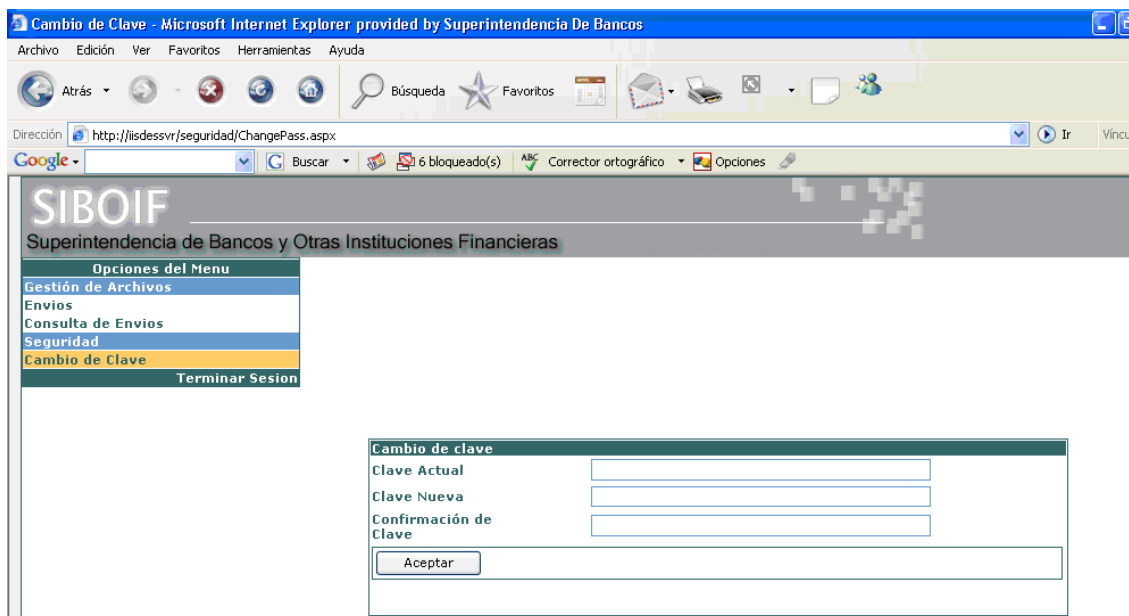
Cambio de Clave - Microsoft Internet Explorer provided by Superintendencia De Bancos

Archivo Edición Ver Favoritos Herramientas Ayuda

Atrás Búsqueda Favoritos

Dirección http://iisdessvr/seguridad/ChangePass.aspx Ir Víncu

Google Buscar 6 bloqueado(s) Corrector ortográfico Opciones

SIBOIF
Superintendencia de Bancos y Otras Instituciones Financieras

Opciones del Menu
Gestión de Archivos
Envios
Consulta de Envios
Seguridad
Cambio de Clave
Terminar Sesion

Cambio de clave
Clave Actual
Clave Nueva
Confirmación de Clave
Aceptar